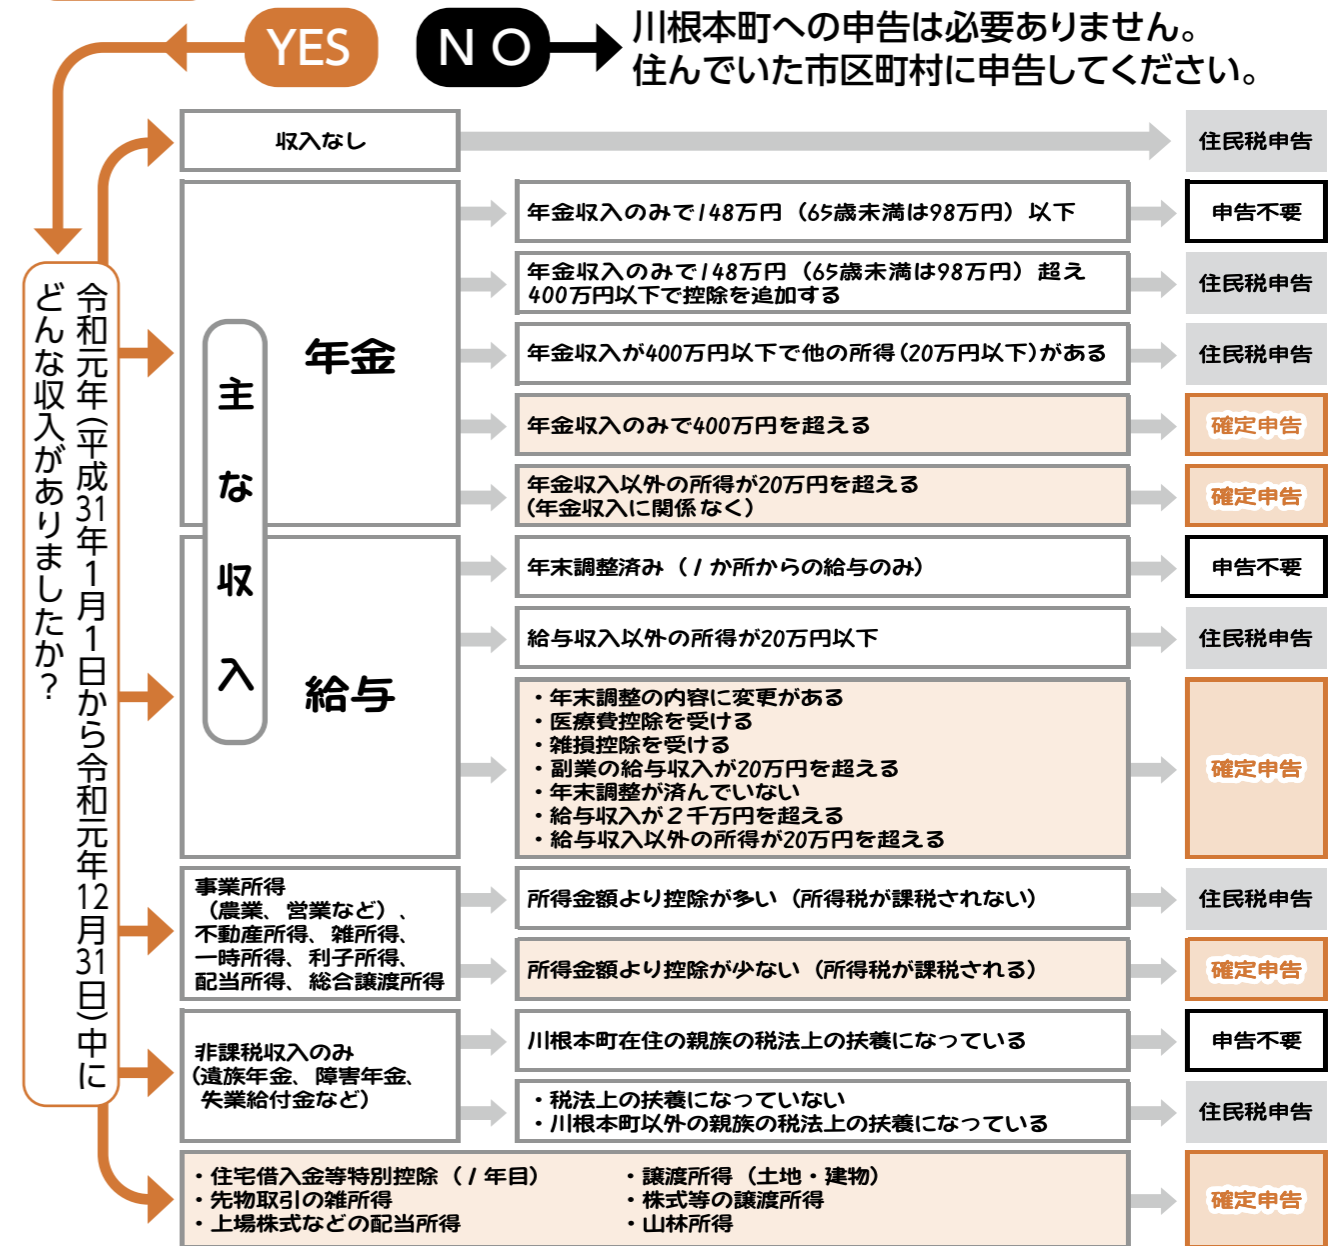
YES

NO 川根本町への申告は必要ありません。
住んでいた市区町村に申告してください。

令和元年(平成31年1月1日から令和元年12月31日)中にどんな収入がありましたか?

主な収入

収入なし 住民税申告

年金

年金収入のみで148万円(65歳未満は98万円)以下 申告不要

年金収入のみで148万円(65歳未満は98万円)超え400万円以下で控除を追加する 住民税申告

年金収入が400万円以下で他の所得(20万円以下)がある 住民税申告

年金収入のみで400万円を超える 確定申告

年金収入以外の所得が20万円を超える(年金収入に関係なく) 確定申告

給与

年末調整済み(1か所からの給与のみ) 申告不要

給与収入以外の所得が20万円以下 住民税申告

・年末調整の内容に変更がある
・医療費控除を受ける
・雑損控除を受ける
・副業の給与収入が20万円を超える
・年末調整が済んでいない
・給与収入が2千万円を超える
・給与収入以外の所得が20万円を超える
確定申告

事業所得(農業、営業など)、不動産所得、雑所得、一時所得、利子所得、配当所得、総合譲渡所得

所得金額より控除が多い(所得税が課税されない) 住民税申告

所得金額より控除が少ない(所得税が課税される) 確定申告

非課税収入のみ(遺族年金、障害年金、失業給付金など)

川根本町在住の親族の税法上の扶養になっている 申告不要

・税法上の扶養になっていない
・川根本町以外の親族の税法上の扶養になっている
住民税申告

・住宅借入金等特別控除(1年目)
・先物取引の雑所得
・上場株式などの配当所得
・譲渡所得(土地・建物)
・株式等の譲渡所得
・山林所得
確定申告